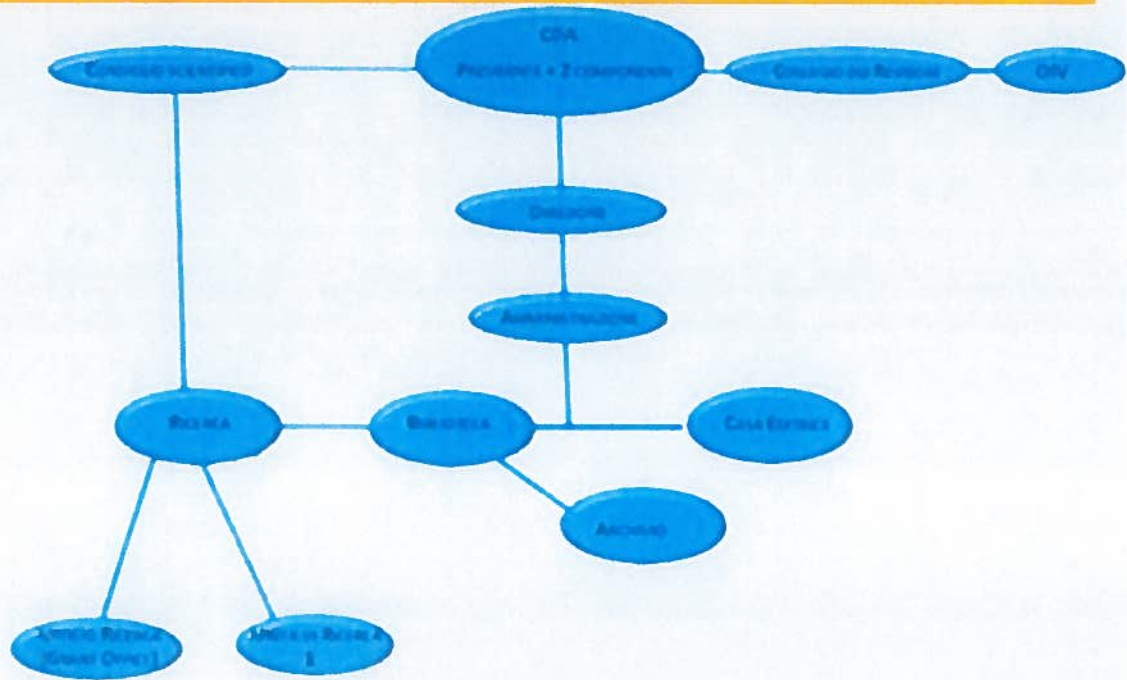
CDA
PRESIDENTE + 2 COMPONENTI

CONSIGLIO SCIENTIFICO

COLLEGIO DEI REVISORI

OIV

DIREZIONE

AMMINISTRAZIONE

RICERCA

BIBLIOTECA

CASA EDITRICE

ARCHIVIO

UFFICIO RICERCA (GRANT OFFICE)

UNITÀ DI RICERCA 1